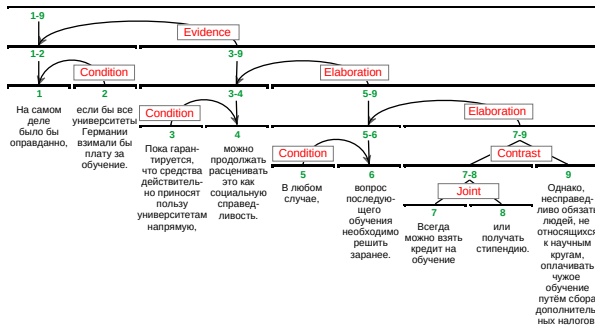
1-9

Evidence

1-2

Condition

3-9

Elaboration

1
На самом деле было бы оправданно,

2
если бы все университеты Германии взимали бы плату за обучение.

Condition

3-4

5-9

Elaboration

3
Пока гарантируется, что средства действительно приносят пользу университетам напрямую,

4
можно продолжать расценивать это как социальную справедливость.

5-6

7-9

Condition

Contrast

5
В любом случае,

6
вопрос последующего обучения необходимо решить заранее.

7-8

Joint

9
Однако, несправедливо обязать людей, не относящихся к научным кругам, оплачивать чужое обучение путём сбора дополнительных налогов

7
Всегда можно взять кредит на обучение

8
или получать стипендию.